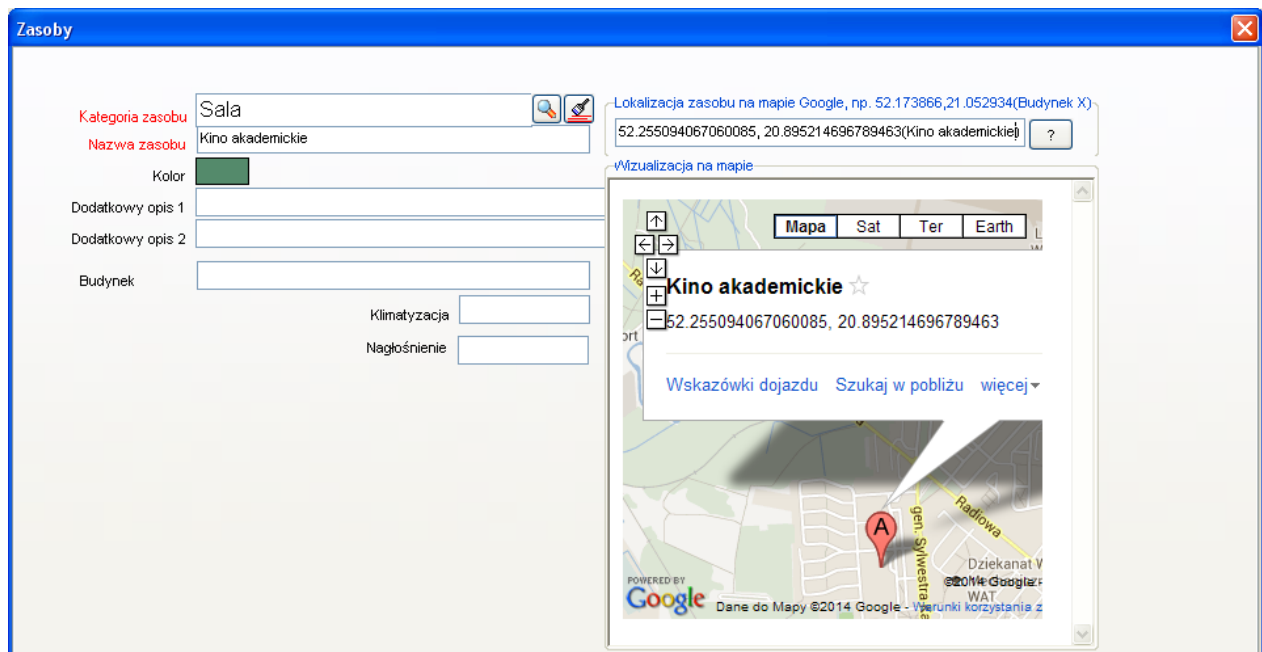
Zasoby

Kategoria zasobu Sala
Nazwa zasobu Kino akademickie
Kolor
Dodatkowy opis 1
Dodatkowy opis 2
Budynek
Klimatyzacja
Nagłośnienie

Lokalizacja zasobu na mapie Google, np. 52.173866,21.052934(Budynek X)
52.255094067060085, 20.895214696789463(Kino akademickie)
?

Wizualizacja na mapie

Mapa Sat Ter Earth

Kino akademickie ☆
52.255094067060085, 20.895214696789463

Wskazówki dojazdu Szukaj w pobliżu więcej

Radiowa
gen. Sylwestra
Dziekanat W
WAT
A
©2014 Google
POWERED BY
Google
Dane do Mapy ©2014 Google - Warunki korzystania z